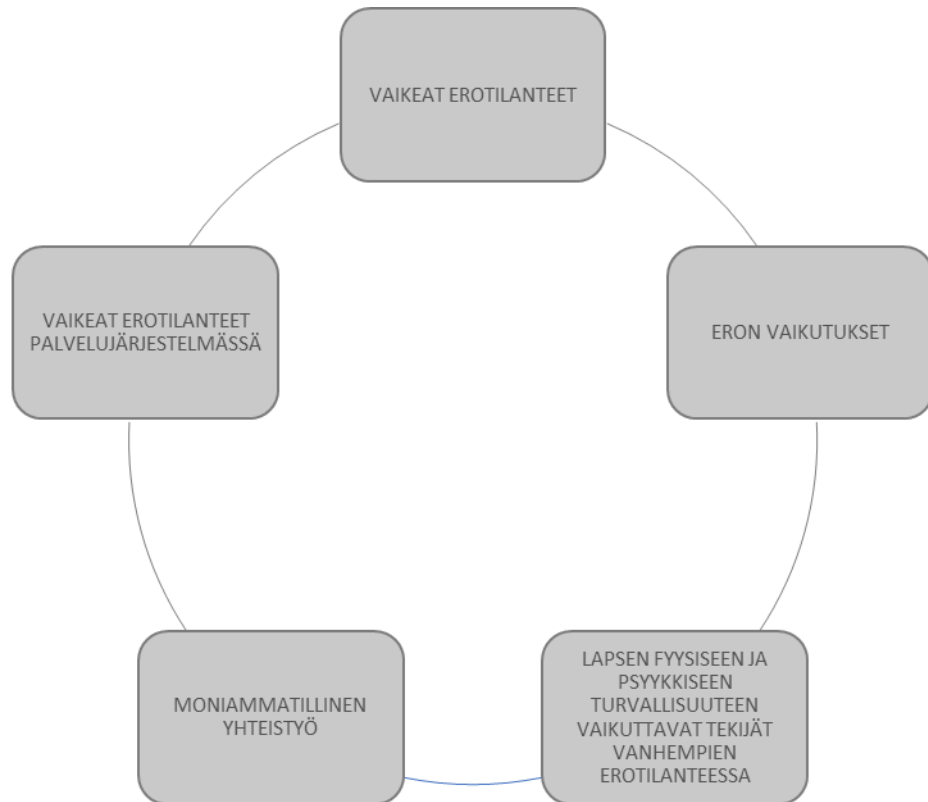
VAIKEAT EROTILANTEET

ERON VAIKUTUKSET

LAPSEN FYYSISEEN JA PSYYKKISEEN TURVALLISUUTEEN VAIKUTTAVAT TEKIJÄT VANHEMPIEN EROTILANTEESSA

MONIAMMATILLINEN YHTEISTYÖ

VAIKEAT EROTILANTEET PALVELUJÄRJESTELMÄSSÄ